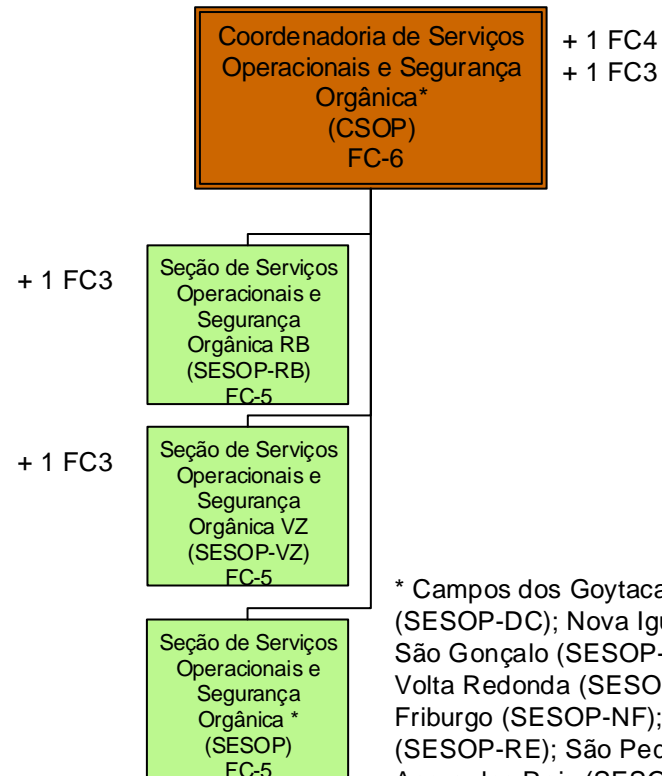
Coordenadoria de Serviços Operacionais e Segurança Orgânica*
(CSOP)
FC-6

+ 1 FC4
+ 1 FC3

+ 1 FC3

Seção de Serviços Operacionais e Segurança Orgânica RB
(SESOP-RB)
FC-5

+ 1 FC3

Seção de Serviços Operacionais e Segurança Orgânica VZ
(SESOP-VZ)
FC-5

Seção de Serviços Operacionais e Segurança Orgânica *
(SESOP)
FC-5

* Campos dos Goytaca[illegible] (SESOP-DC); Nova Igu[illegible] São Gonçalo (SESOP-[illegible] Volta Redonda (SESO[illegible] Friburgo (SESOP-NF); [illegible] (SESOP-RE); São Pe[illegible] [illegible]